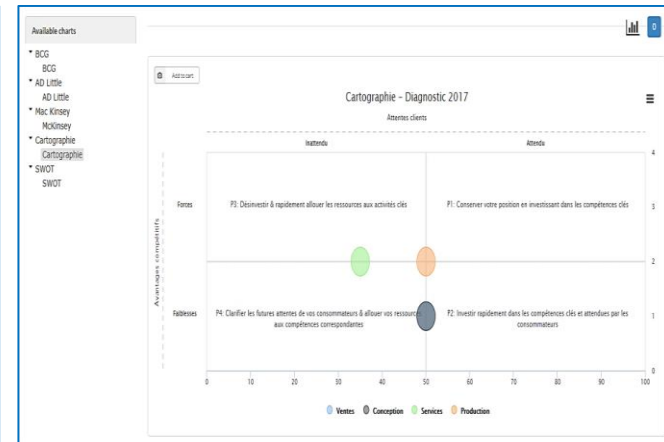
Available charts

BCG
BCG
AD Little
AD Little
Mac Kinsey
McKinsey
Cartographie
Cartographie
SWOT
SWOT

0

Add to cart

Cartographie - Diagnostic 2017

Attentes clients

Inattendu

Attendu

Avantages compétitifs

Forces

Faiblesses

P3: Désinvestir & rapidement allouer les ressources aux activités clés

P1: Conserver votre position en investissant dans les compétences clés

P4: Clarifier les futures attentes de vos consommateurs & allouer vos ressources aux compétences correspondantes

P2: Investir rapidement dans les compétences clés et attendues par les consommateurs

4
3
2
1
0

0 10 20 30 40 50 60 70 80 90 100

Ventes Conception Services Production